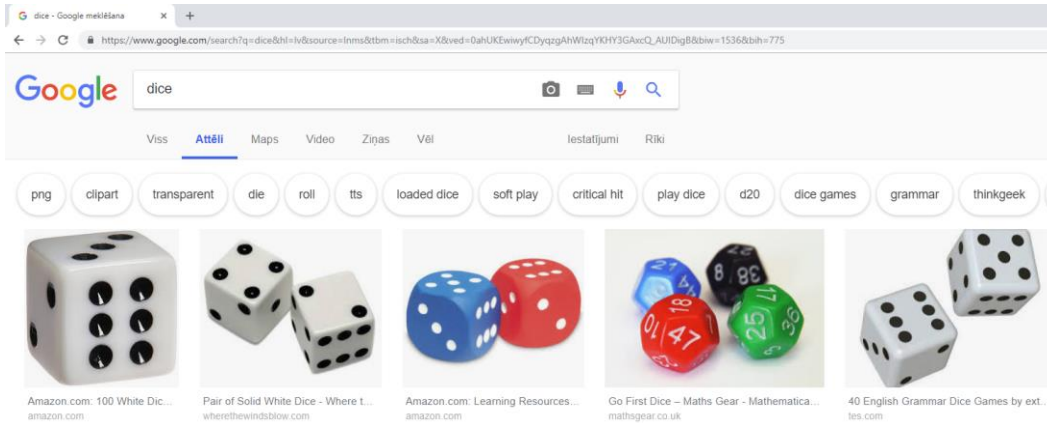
G dice - Google meklēšana × +

← → C https://www.google.com/search?q=dice&hl=lv&source=lnms&tbm=isch&sa=X&ved=0ahUKEwiwyfCDyqzgAhWlzqYKHY3GAxcQ_AUIDigB&biw=1536&bih=775

Google dice

Viss Attēli Maps Video Ziņas Vēl Iestatījumi Rīki

png clipart transparent die roll tts loaded dice soft play critical hit play dice d20 dice games grammar thinkgeek

Amazon.com: 100 White Dic...
amazon.com

Pair of Solid White Dice - Where t...
wherethewindsblow.com

Amazon.com: Learning Resources...
amazon.com

Go First Dice – Maths Gear - Mathematica...
mathsgear.co.uk

40 English Grammar Dice Games by ext...
tes.com